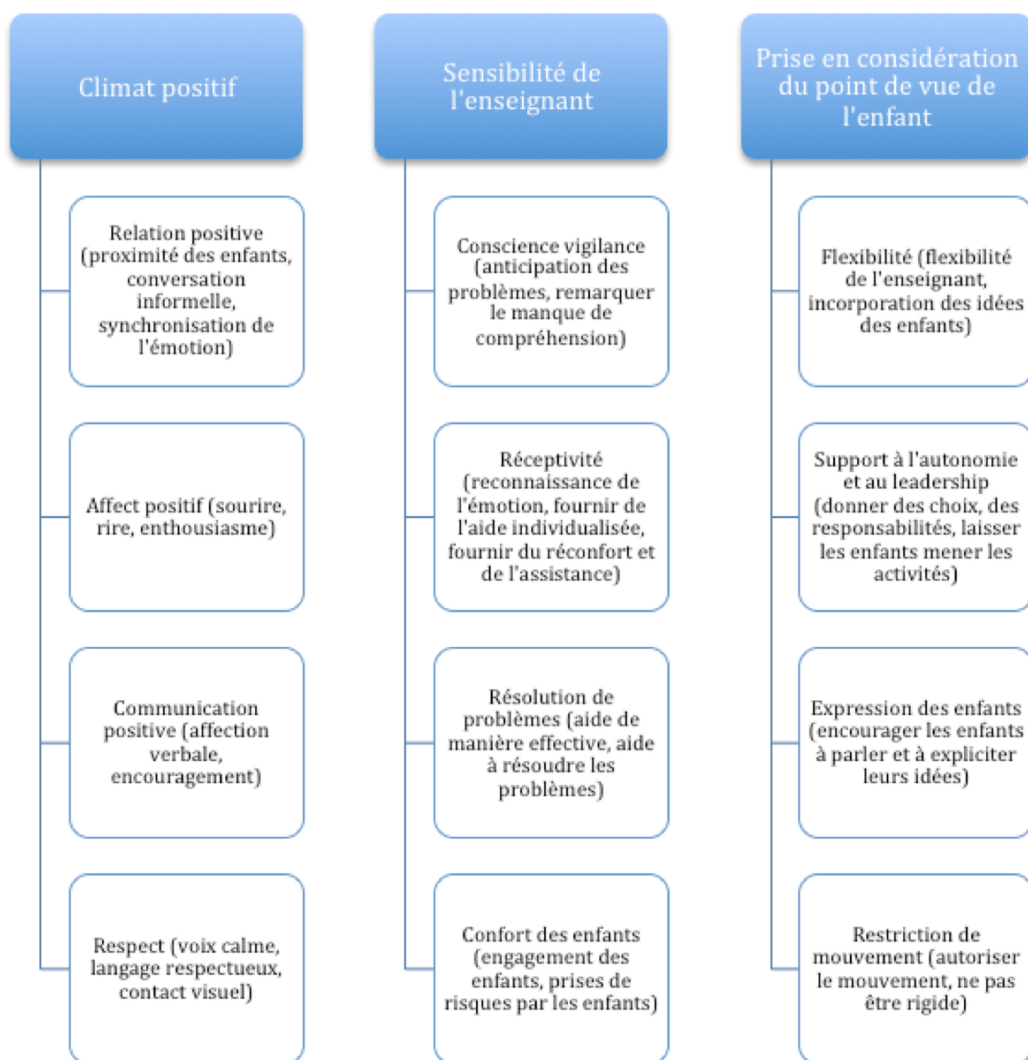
Climat positif

Relation positive (proximité des enfants, conversation informelle, synchronisation de l'émotion)

Affect positif (sourire, rire, enthousiasme)

Communication positive (affection verbale, encouragement)

Respect (voix calme, langage respectueux, contact visuel)

Sensibilité de l'enseignant

Conscience vigilance (anticipation des problèmes, remarquer le manque de compréhension)

Réceptivité (reconnaissance de l'émotion, fournir de l'aide individualisée, fournir du réconfort et de l'assistance)

Résolution de problèmes (aide de manière effective, aide à résoudre les problèmes)

Confort des enfants (engagement des enfants, prises de risques par les enfants)

Prise en considération du point de vue de l'enfant

Flexibilité (flexibilité de l'enseignant, incorporation des idées des enfants)

Support à l'autonomie et au leadership (donner des choix, des responsabilités, laisser les enfants mener les activités)

Expression des enfants (encourager les enfants à parler et à expliciter leurs idées)

Restriction de mouvement (autoriser le mouvement, ne pas être rigide)